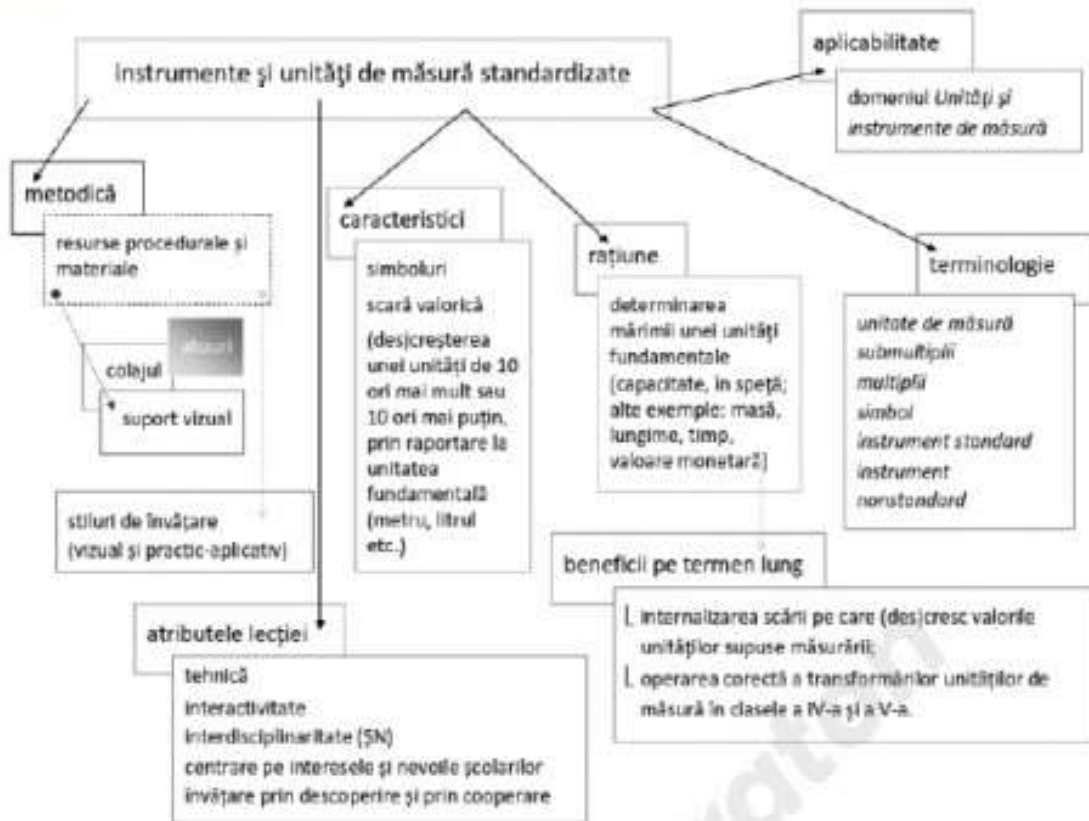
instrumente şi unităţi de măsură standardizate

aplicabilitate

domeniul *Unităţi şi instrumente de măsură*

metodică

resurse procedurale şi materiale

colajul

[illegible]

suport vizual

stiluri de învăţare (vizual şi practic-aplicativ)

caracteristici

simboluri

scară valorică

(des)creşterea unei unităţi de 10 ori mai mult sau 10 ori mai puţin, prin raportare la unitatea fundamentală (metru, litrul etc.)

raţiune

determinarea mărimii unei unităţi fundamentale (capacitate, în speţă; alte exemple: masă, lungime, timp, valoare monetară)

terminologie

*unitate de măsură*
*submultipli*
*multipli*
*simbol*
*instrument standard*
*instrument nonstandard*

beneficii pe termen lung

internalizarea scării pe care (des)cresc valorile unităţilor supuse măsurării;

operarea corectă a transformărilor unităţilor de măsură în clasele a IV-a şi a V-a.

atributele lecţiei

tehnică
interactivitate
interdisciplinaritate (ŞN)
centrare pe interesele şi nevoile şcolarilor
învăţare prin descoperire şi prin cooperare